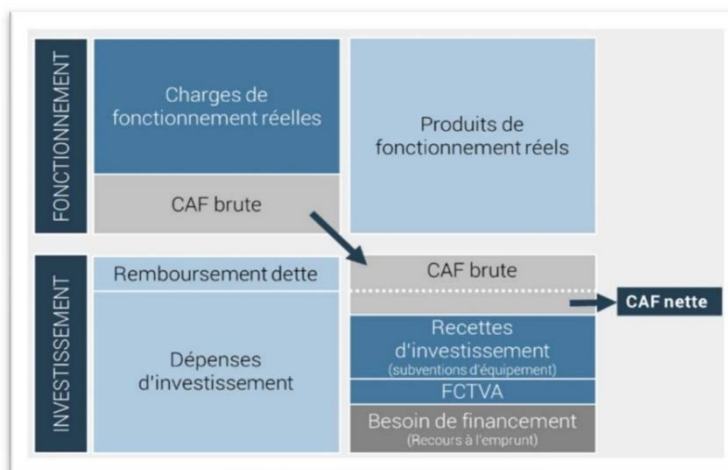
FONCTIONNEMENT

Charges de fonctionnement réelles

CAF brute

Produits de fonctionnement réels

INVESTISSEMENT

Remboursement dette

Dépenses d'investissement

CAF brute

CAF nette

Recettes d'investissement
(subventions d'équipement)

FCTVA

Besoin de financement
(Recours à l'emprunt)